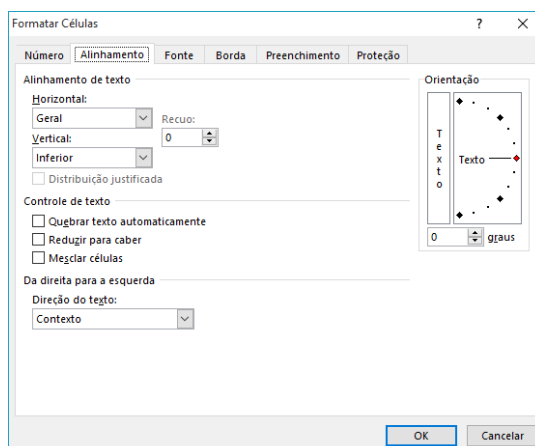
Formatar Células

?

Número

Alinhamento

Fonte

Borda

Preenchimento

Proteção

Alinhamento de texto

Horizontal:

Geral

Recuo:

0

Vertical:

Inferior

Distribuição justificada

Controle de texto

Quebrar texto automaticamente

Reduzir para caber

Mesclar células

Da direita para a esquerda

Direção do texto:

Contexto

Orientação

T
e
x
t
o

Texto

0

graus

OK

Cancelar